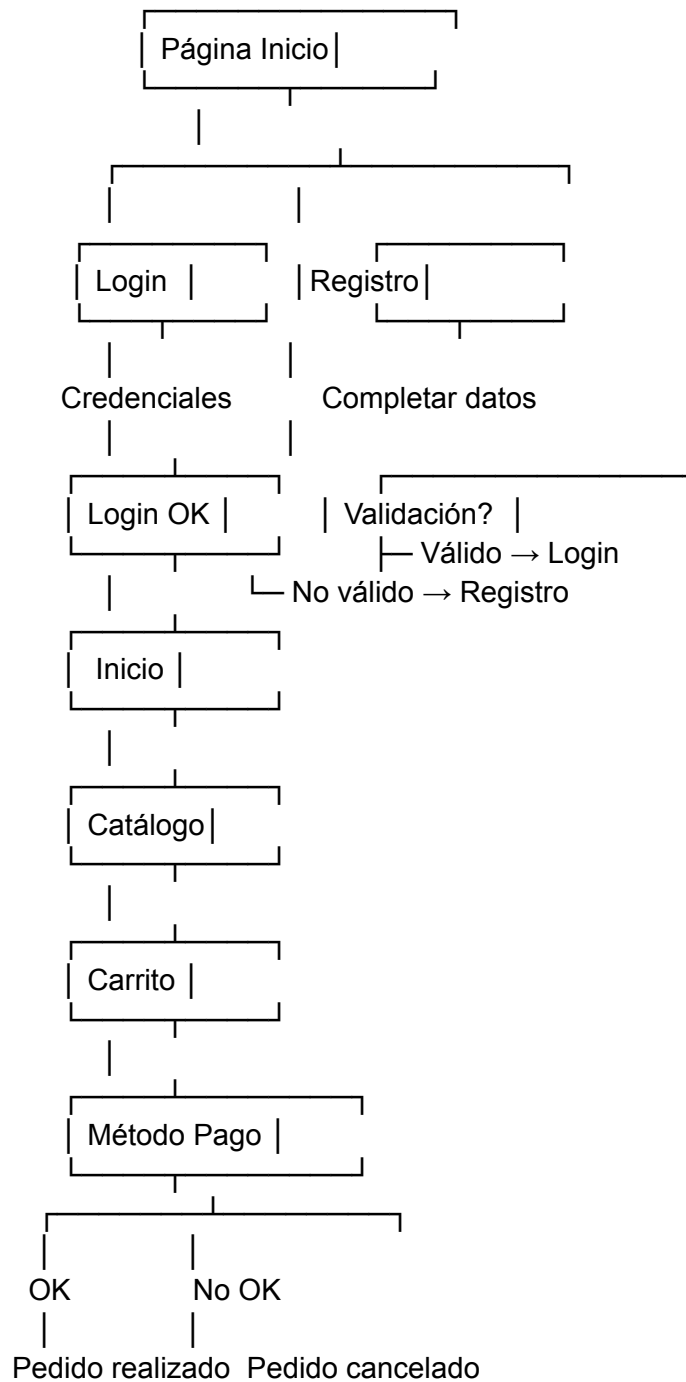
Página Inicio

Login

Registro

Credenciales

Completar datos

Login OK

Validación?

Válido → Login

No válido → Registro

Inicio

Catálogo

Carrito

Método Pago

OK

No OK

Pedido realizado

Pedido cancelado